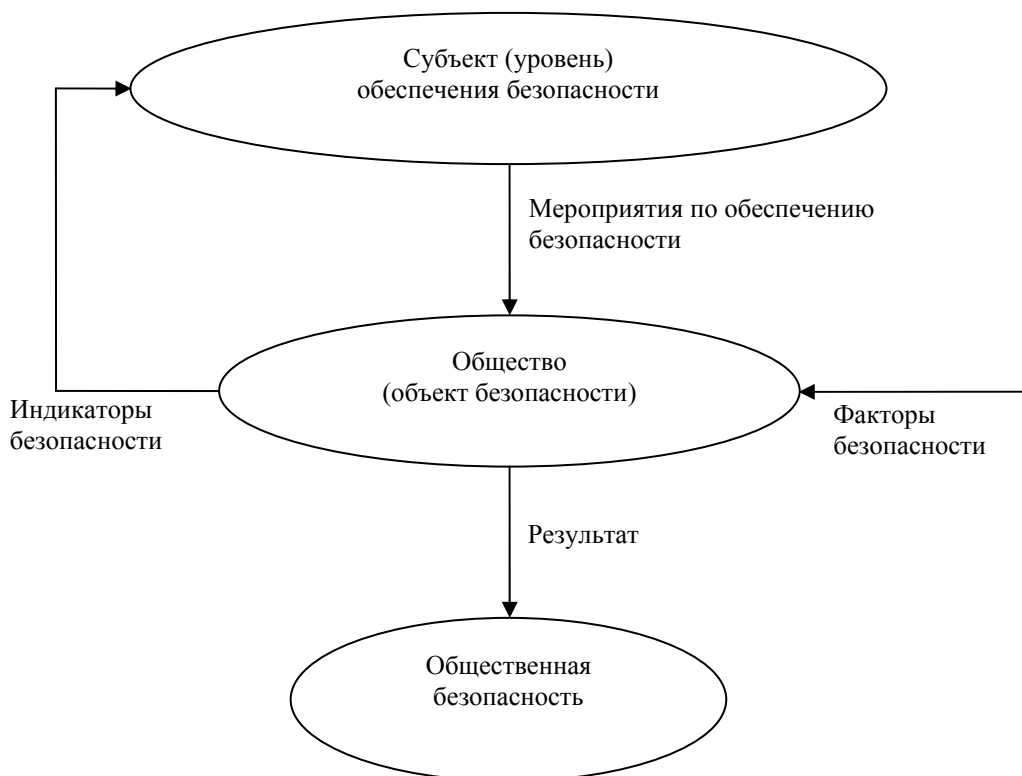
Субъект (уровень) обеспечения безопасности

Мероприятия по обеспечению безопасности

Общество (объект безопасности)

Индикаторы безопасности

Факторы безопасности

Результат

Общественная безопасность